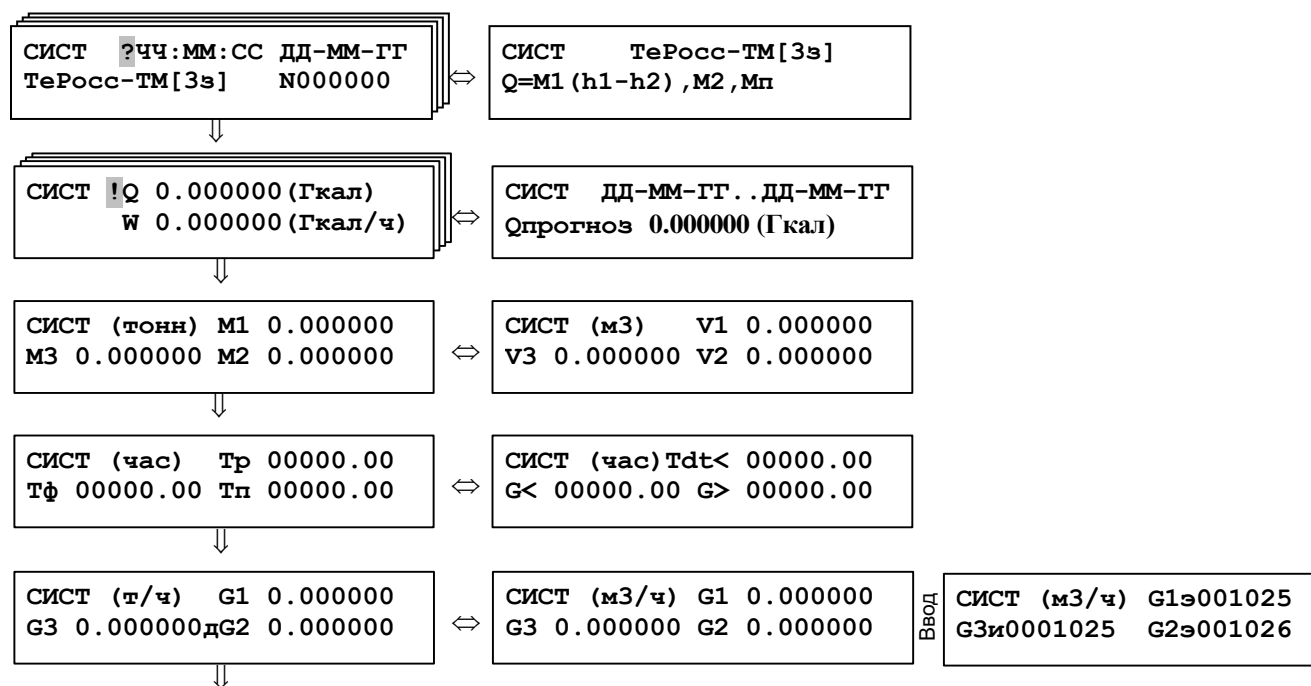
СИСТ ?ЧЧ:ММ:СС ДД-ММ-ГГ
ТеРосс-ТМ[3з] N000000

СИСТ ТеРосс-ТМ[3з]
Q=M1(h1-h2),M2,Мп

СИСТ !Q 0.000000(Гкал)
W 0.000000(Гкал/ч)

СИСТ ДД-ММ-ГГ..ДД-ММ-ГГ
Qпрогноз 0.000000 (Гкал)

СИСТ (тонн) М1 0.000000
М3 0.000000 М2 0.000000

СИСТ (м3) V1 0.000000
V3 0.000000 V2 0.000000

СИСТ (час) Тр 00000.00
Тф 00000.00 Тп 00000.00

СИСТ (час)Tdt< 00000.00
G< 00000.00 G> 00000.00

СИСТ (т/ч) G1 0.000000
G3 0.000000дG2 0.000000

СИСТ (м3/ч) G1 0.000000
G3 0.000000 G2 0.000000

Ввод

СИСТ (м3/ч) G1э001025
G3и0001025 G2э001026